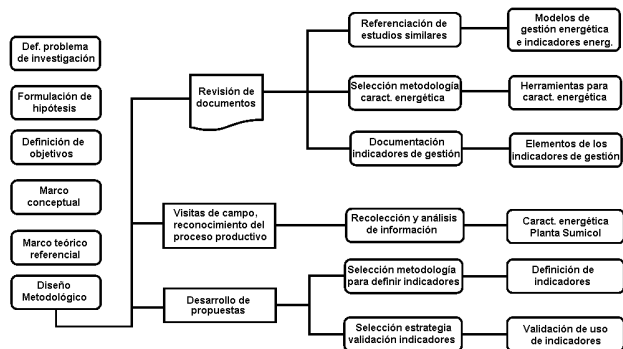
Def. problema de investigación

Formulación de hipótesis

Definición de objetivos

Marco conceptual

Marco teórico referencial

Diseño Metodológico

Revisión de documentos

Referenciación de estudios similares

Modelos de gestión energética e indicadores energ.

Selección metodología caract. energética

Herramientas para caract. energética

Documentación indicadores de gestión

Elementos de los indicadores de gestión

Visitas de campo, reconocimiento del proceso productivo

Recolección y análisis de información

Caract. energética Planta Sumicol

Desarrollo de propuestas

Selección metodología para definir indicadores

Definición de indicadores

Selección estrategia validación indicadores

Validación de uso de indicadores